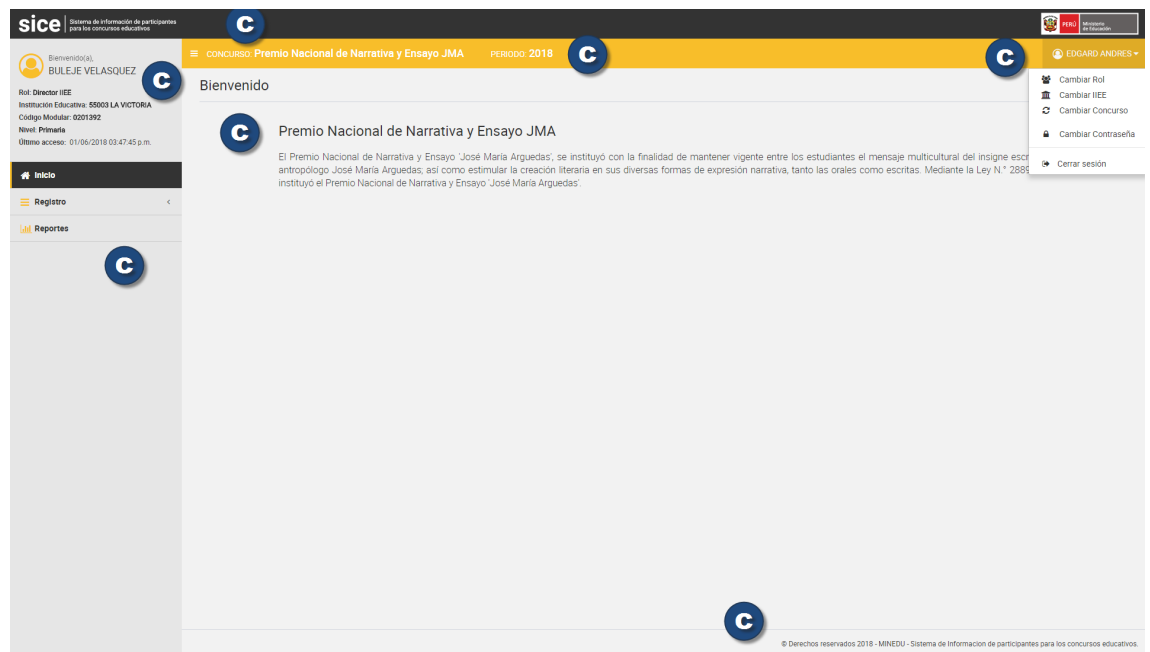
sice Sistema de información de participantes para los concursos educativos

C

PERÚ Ministerio de Educación

Bienvenido(a),
BULEJE VELASQUEZ

C

Rol: Director IIEE
Institución Educativa: 55003 LA VICTORIA
Código Modular: 0201392
Nivel: Primaria
Último acceso: 01/06/2018 03:47:45 p.m.

Inicio
Registro
Reportes

C

CONCURSO: Premio Nacional de Narrativa y Ensayo JMA PERIODO: 2018

C

C

EDGARD ANDRES

Cambiar Rol
Cambiar IIEE
Cambiar Concurso
Cambiar Contraseña
Cerrar sesión

Bienvenido

C

Premio Nacional de Narrativa y Ensayo JMA

El Premio Nacional de Narrativa y Ensayo 'José María Arguedas', se instituyó con la finalidad de mantener vigente entre los estudiantes el mensaje multicultural del insigne escr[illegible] antropólogo José María Arguedas; así como estimular la creación literaria en sus diversas formas de expresión narrativa, tanto las orales como escritas. Mediante la Ley N.° 2889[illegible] instituyó el Premio Nacional de Narrativa y Ensayo 'José María Arguedas'.

C

© Derechos reservados 2018 - MINEDU - Sistema de Informacion de participantes para los concursos educativos.